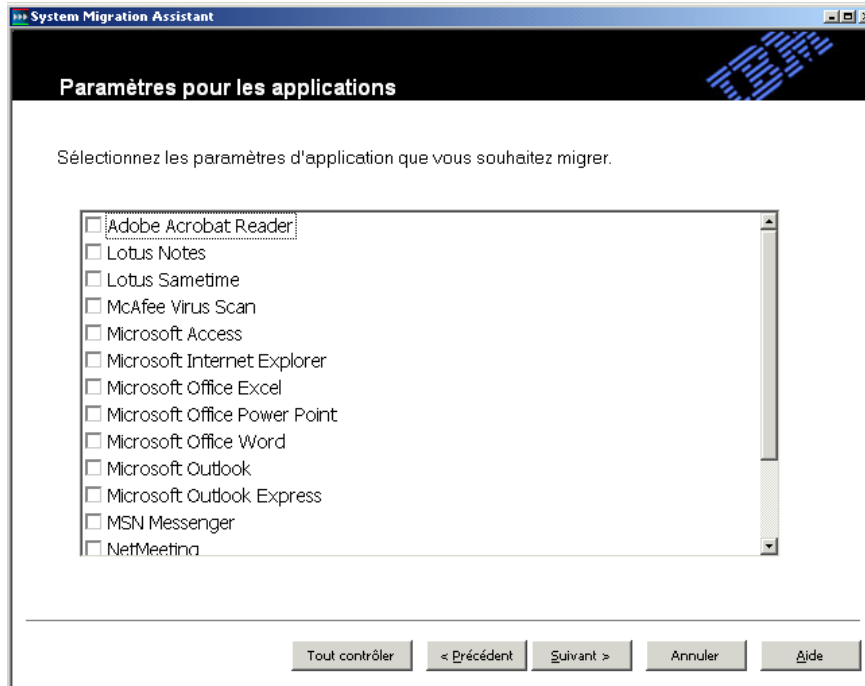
System Migration Assistant

Paramètres pour les applications

IBM

Sélectionnez les paramètres d'application que vous souhaitez migrer.

Adobe Acrobat Reader
Lotus Notes
Lotus Sametime
McAfee Virus Scan
Microsoft Access
Microsoft Internet Explorer
Microsoft Office Excel
Microsoft Office Power Point
Microsoft Office Word
Microsoft Outlook
Microsoft Outlook Express
MSN Messenger
NetMeeting

Tout contrôler | < Précédent | Suivant > | Annuler | Aide